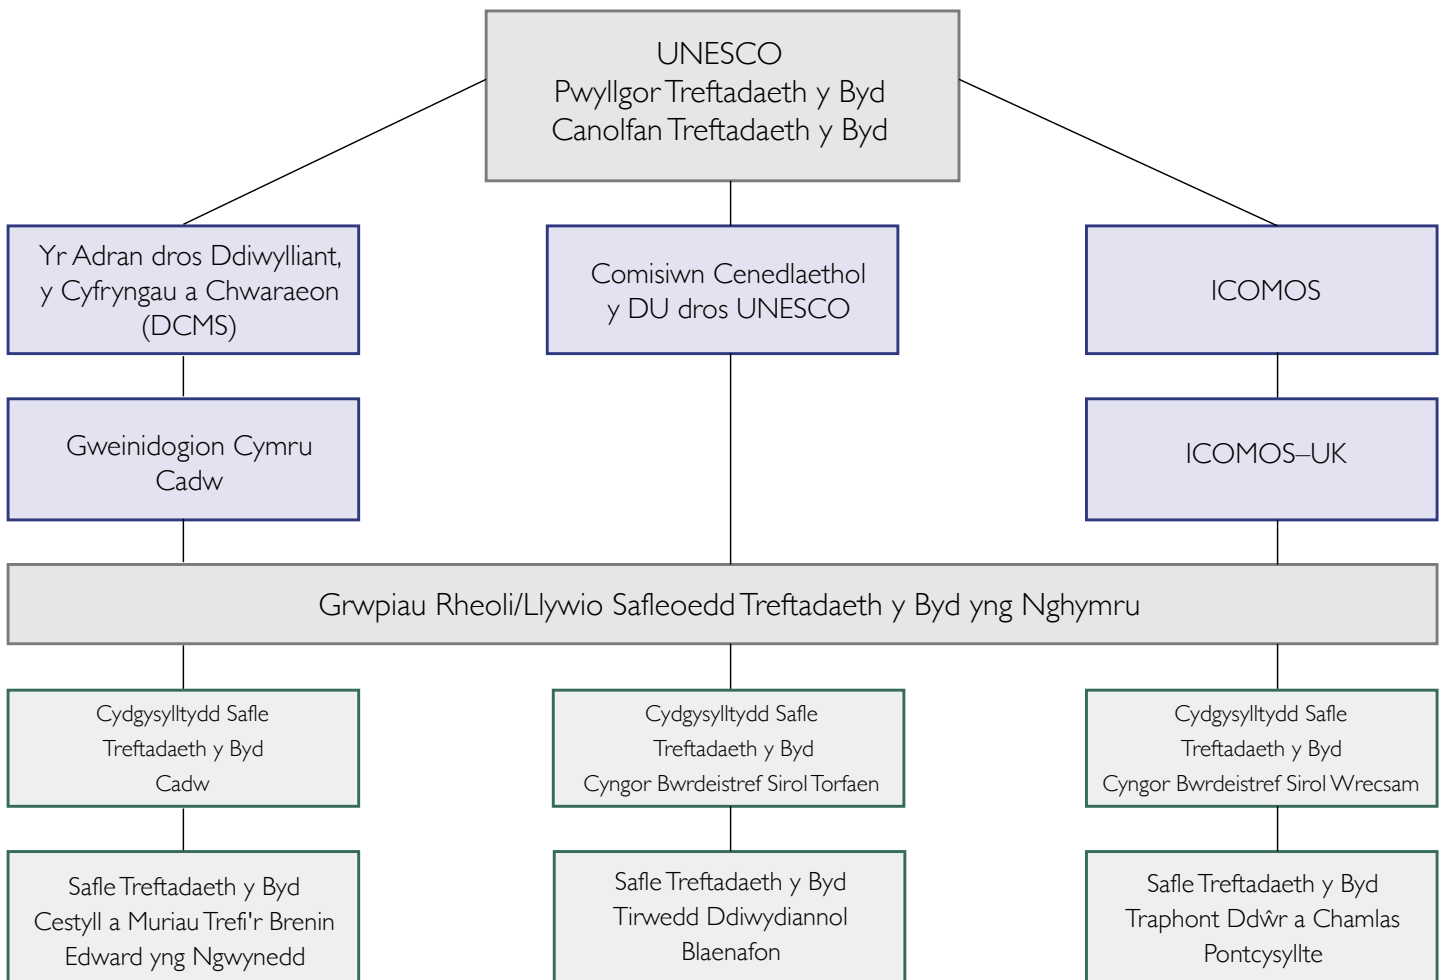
UNESCO
Pwyllgor Treftadaeth y Byd
Canolfan Treftadaeth y Byd

Yr Adran dros Ddiwylliant, y Cyfryngau a Chwaraeon (DCMS)

Comisiwn Cenedlaethol y DU dros UNESCO

ICOMOS

Gweinidogion Cymru
Cadw

ICOMOS–UK

Grwpiau Rheoli/Llywio Safleoedd Treftadaeth y Byd yng Nghymru

Cydgysylltydd Safle Treftadaeth y Byd
Cadw

Cydgysylltydd Safle Treftadaeth y Byd
Cyngor Bwrdeistref Sirol Torfaen

Cydgysylltydd Safle Treftadaeth y Byd
Cyngor Bwrdeistref Sirol Wrecsam

Safle Treftadaeth y Byd
Cestyll a Muriau Trefi'r Brenin Edward yng Ngwynedd

Safle Treftadaeth y Byd
Tirwedd Ddiwydiannol Blaenafon

Safle Treftadaeth y Byd
Traphont Ddŵr a Chamlas Pontcysyllte